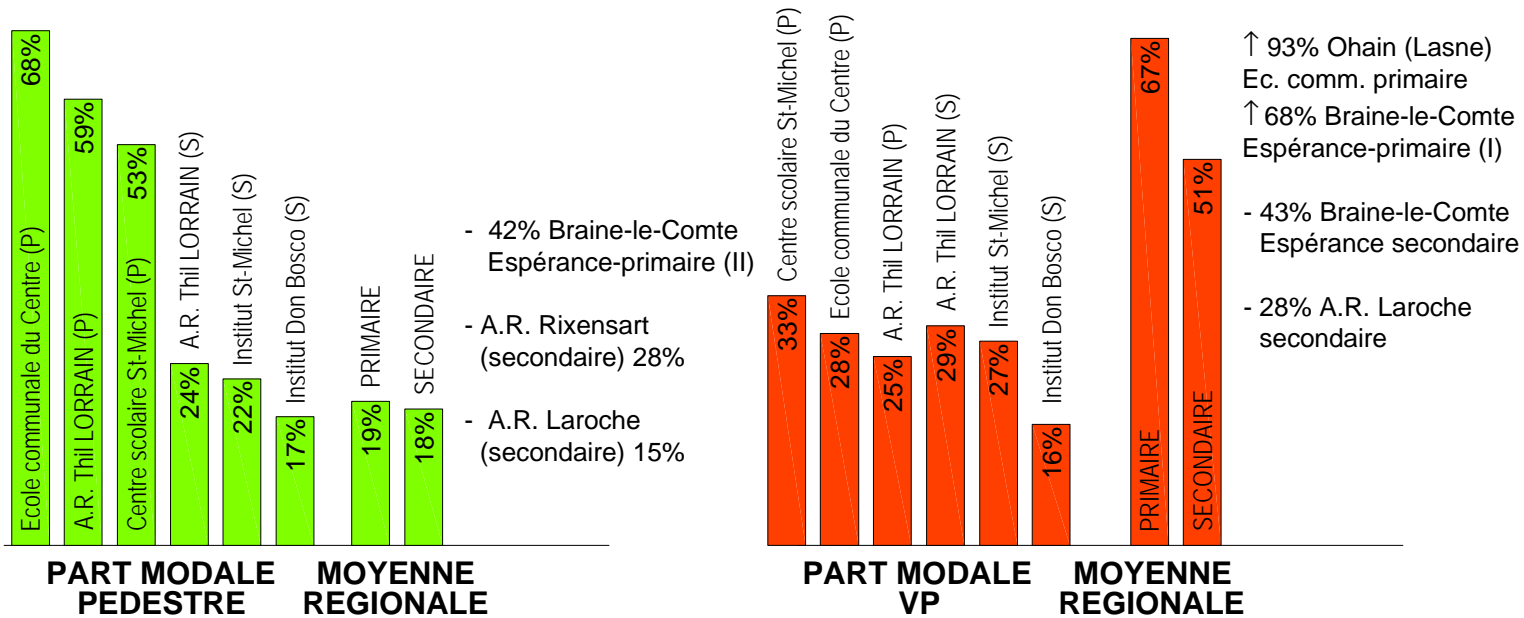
68%
Ecole communale du Centre (P)
59%
A.R. Thil LORRAIN (P)
53%
Centre scolaire St-Michel (P)
24%
A.R. Thil LORRAIN (S)
22%
Institut St-Michel (S)
17%
Institut Don Bosco (S)
19%
PRIMAIRE
18%
SECONDAIRE

- 42% Braine-le-Comte Espérance-primaire (II)

- A.R. Rixensart (secondaire) 28%

- A.R. Laroche (secondaire) 15%

PART MODALE PEDESTRE

MOYENNE REGIONALE

33%
Centre scolaire St-Michel (P)
28%
Ecole communale du Centre (P)
25%
A.R. Thil LORRAIN (P)
29%
A.R. Thil LORRAIN (S)
27%
Institut St-Michel (S)
16%
Institut Don Bosco (S)
67%
PRIMAIRE
51%
SECONDAIRE

↑ 93% Ohain (Lasne) Ec. comm. primaire

↑ 68% Braine-le-Comte Espérance-primaire (I)

- 43% Braine-le-Comte Espérance secondaire

- 28% A.R. Laroche secondaire

PART MODALE VP

MOYENNE REGIONALE